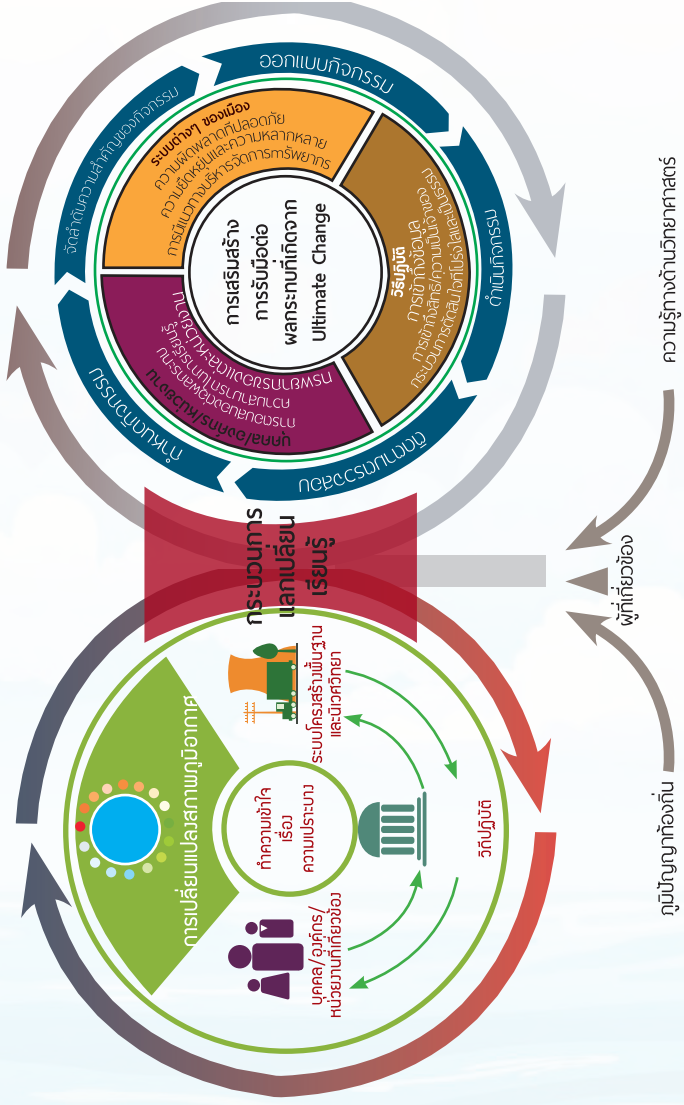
ออกแบบกิจกรรม

จัดลำดับความสำคัญของกิจกรรม

ดำเนินกิจกรรม

กำหนดกิจกรรม

ติดตามผล

ระบบต่างๆ ของเมือง
ความผิดพลาดที่ปลอดภัย
ความยืดหยุ่นและความหลากหลาย
การเพิ่มทางเลือกการจัดการทรัพยากร

วิธีปฏิบัติ
การเข้าถึงข้อมูล
การเข้าถึงสิทธิ/ความเป็นเจ้าของ
กระบวนการตัดสินใจที่โปร่งใสและยุติธรรม

บุคคล/องค์กร/หน่วยงาน
ความสามารถในการตอบสนอง
รู้จักใช้ทรัพยากร
การเรียนรู้และการเปลี่ยนแปลง

การเสริมสร้าง
การรับมือต่อ
ผลกระทบที่เกิดจาก
Ultimate Change

กระบวนการ
แลกเปลี่ยน
เรียนรู้

ความรู้ทางด้านวิทยาศาสตร์

ผู้ที่เกี่ยวข้อง

ภูมิปัญญาท้องถิ่น

การเปลี่ยนแปลงสภาพภูมิอากาศ

ทำความเข้าใจ
เรื่อง
ความเปราะบาง

ระบบโครงสร้างพื้นฐาน
และนิเวศวิทยา

วิถีปฏิบัติ

บุคคล/องค์กร/
หน่วยงานที่เกี่ยวข้อง